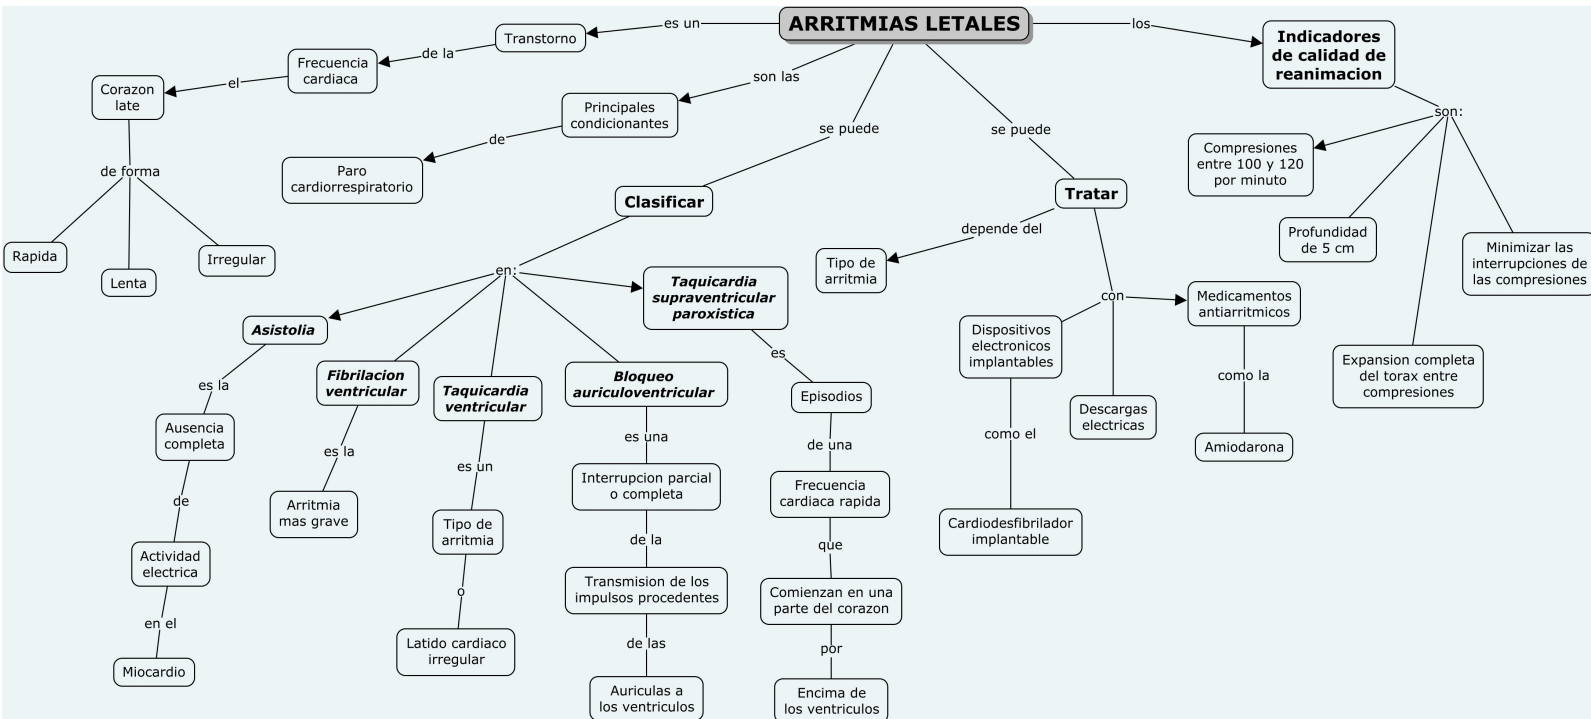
ARRITMIAS LETALES

es un

Transtorno

de la

Frecuencia cardiaca

el

Corazon late

de forma

Rapida

Lenta

Irregular

son las

Principales condicionantes

de

Paro cardiorrespiratorio

se puede

Clasificar

en:

Asistolia

es la

Ausencia completa

de

Actividad electrica

en el

Miocardio

Fibrilacion ventricular

es la

Arritmia mas grave

Taquicardia ventricular

es un

Tipo de arritmia

o

Latido cardiaco irregular

Bloqueo auriculoventricular

es una

Interrupcion parcial o completa

de la

Transmision de los impulsos procedentes

de las

Auriculas a los ventriculos

Taquicardia supraventricular paroxistica

es

Episodios

de una

Frecuencia cardiaca rapida

que

Comienzan en una parte del corazon

por

Encima de los ventriculos

se puede

Tratar

depende del

Tipo de arritmia

con

Dispositivos electronicos implantables

como el

Cardiodesfibrilador implantable

Descargas electricas

Medicamentos antiarritmicos

como la

Amiodarona

los

Indicadores de calidad de reanimacion

son:

Compresiones entre 100 y 120 por minuto

Profundidad de 5 cm

Minimizar las interrupciones de las compresiones

Expansion completa del torax entre compresiones